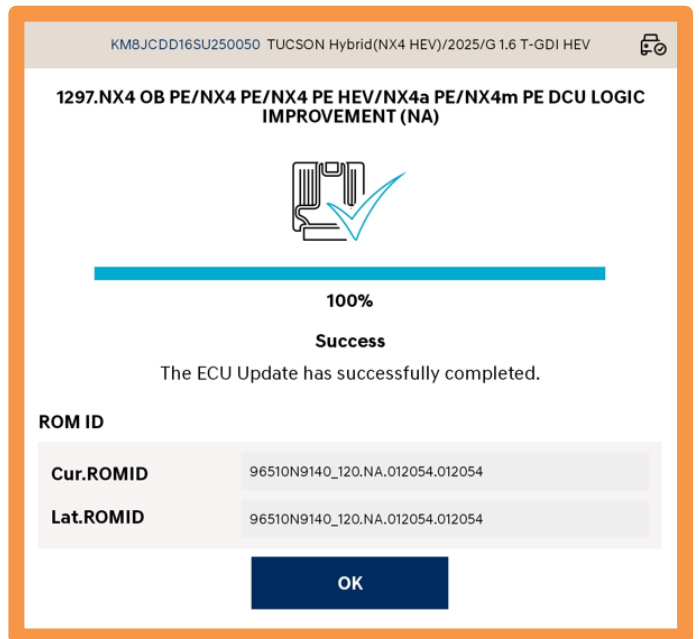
KM8JCDD16SU250050 TUCSON Hybrid(NX4 HEV)/2025/G 1.6 T-GDI HEV

1297.NX4 OB PE/NX4 PE/NX4 PE HEV/NX4a PE/NX4m PE DCU LOGIC IMPROVEMENT (NA)

100%

Success

The ECU Update has successfully completed.

ROM ID

| Cur.ROMID | 96510N9140_120.NA.012054.012054 |
|---|---|
| Lat.ROMID | 96510N9140_120.NA.012054.012054 |

OK